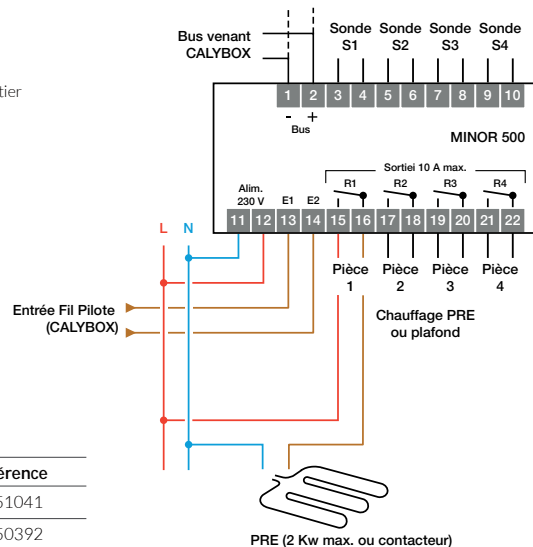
tier

Bus venant CALYBOX

Sonde S1
Sonde S2
Sonde S3
Sonde S4

1 2 3 4 5 6 7 8 9 10

- +
Bus

MINOR 500

Sortiei 10 A max.

R1 R2 R3 R4

Alim. 230 V
E1
E2

11 12 13 14 15 16 17 18 19 20 21 22

L N

Pièce 1
Pièce 2
Pièce 3
Pièce 4

Entrée Fil Pilote (CALYBOX)

Chauffage PRE ou plafond

érence
51041
50392

PRE (2 Kw max. ou contacteur)